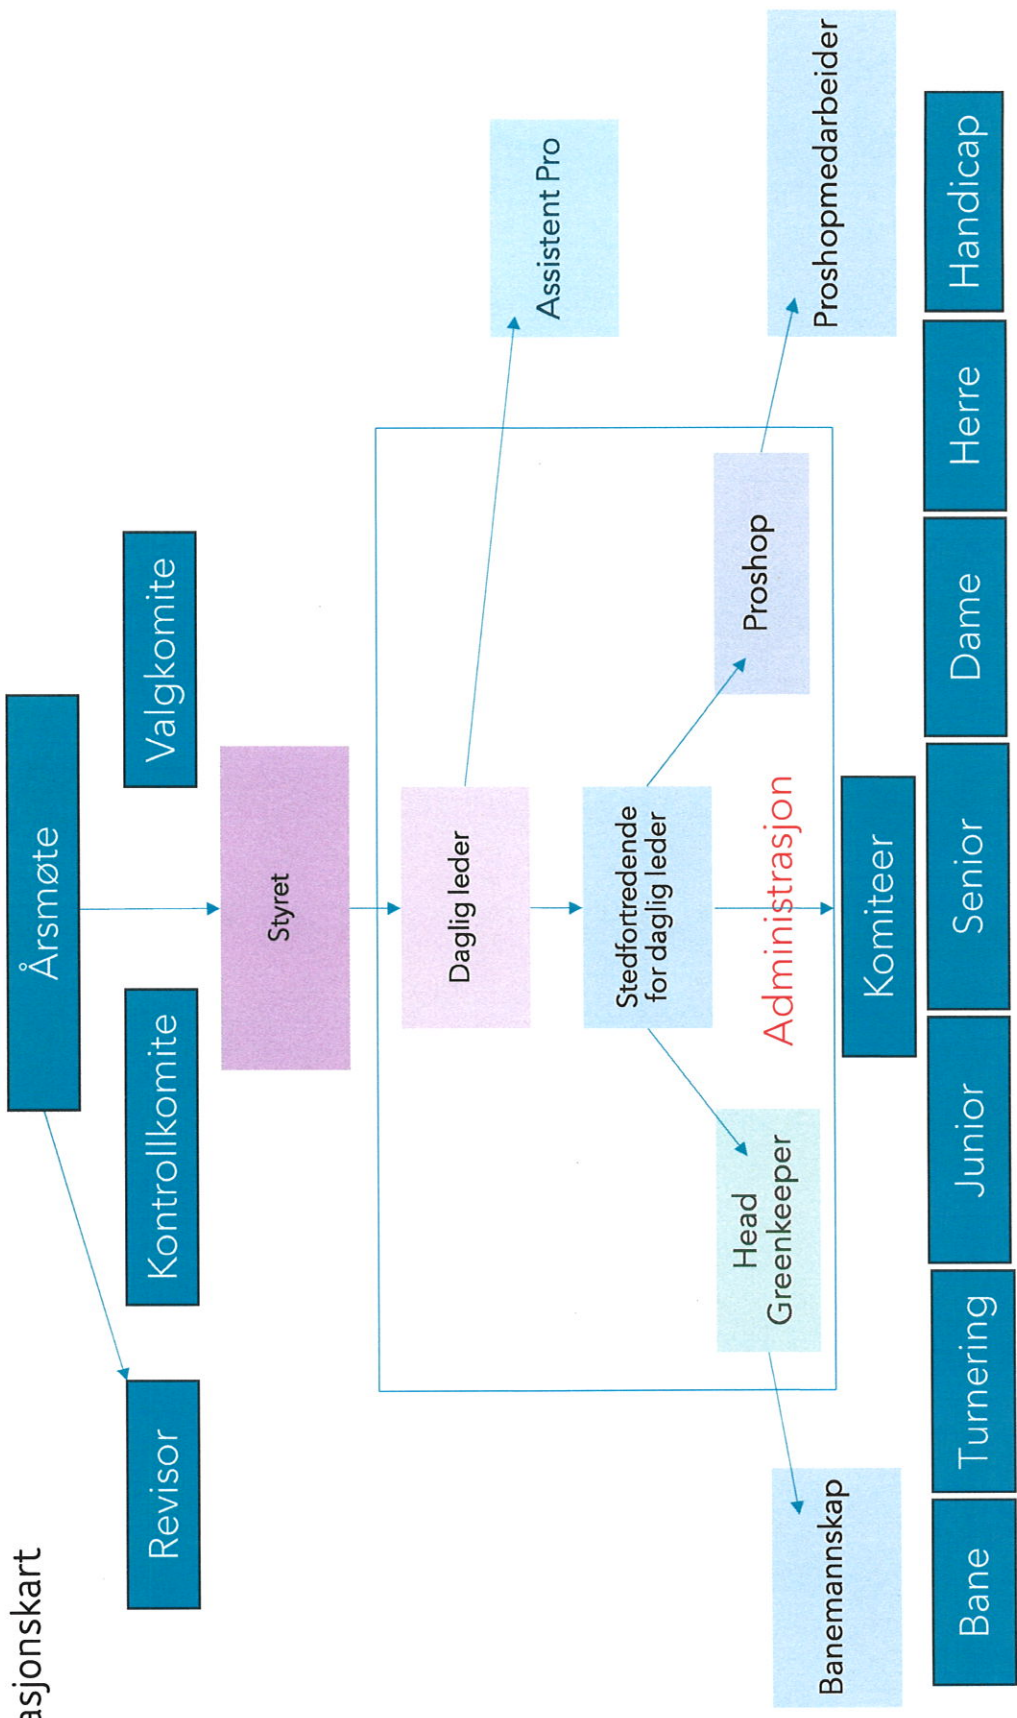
asjonskart

Årsmøte

Valgkomite

Kontrollkomite

Revisor

Styret

Daglig leder

Assistent Pro

Stedfortredende for daglig leder

Proshop

Proshopmedarbeider

Head Greenkeeper

Banemannskap

Administrasjon

Komiteer

Handicap

Herre

Dame

Senior

Junior

Turnering

Bane